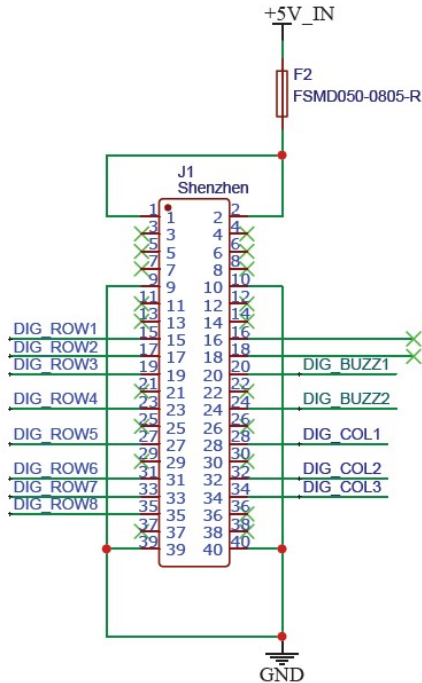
+5V_IN

F2
FSMD050-0805-R

J1
Shenzhen

1 1 2 2
3 3 4 4
5 5 6 6
7 7 8 8
9 9 10 10
11 11 12 12
13 13 14 14
DIG_ROW1 15 15 16 16
DIG_ROW2 17 17 18 18
DIG_ROW3 19 19 20 20 DIG_BUZZ1
21 21 22 22
DIG_ROW4 23 23 24 24 DIG_BUZZ2
25 25 26 26
DIG_ROW5 27 27 28 28 DIG_COL1
29 29 30 30
DIG_ROW6 31 31 32 32 DIG_COL2
DIG_ROW7 33 33 34 34 DIG_COL3
DIG_ROW8 35 35 36 36
37 37 38 38
39 39 40 40

GND